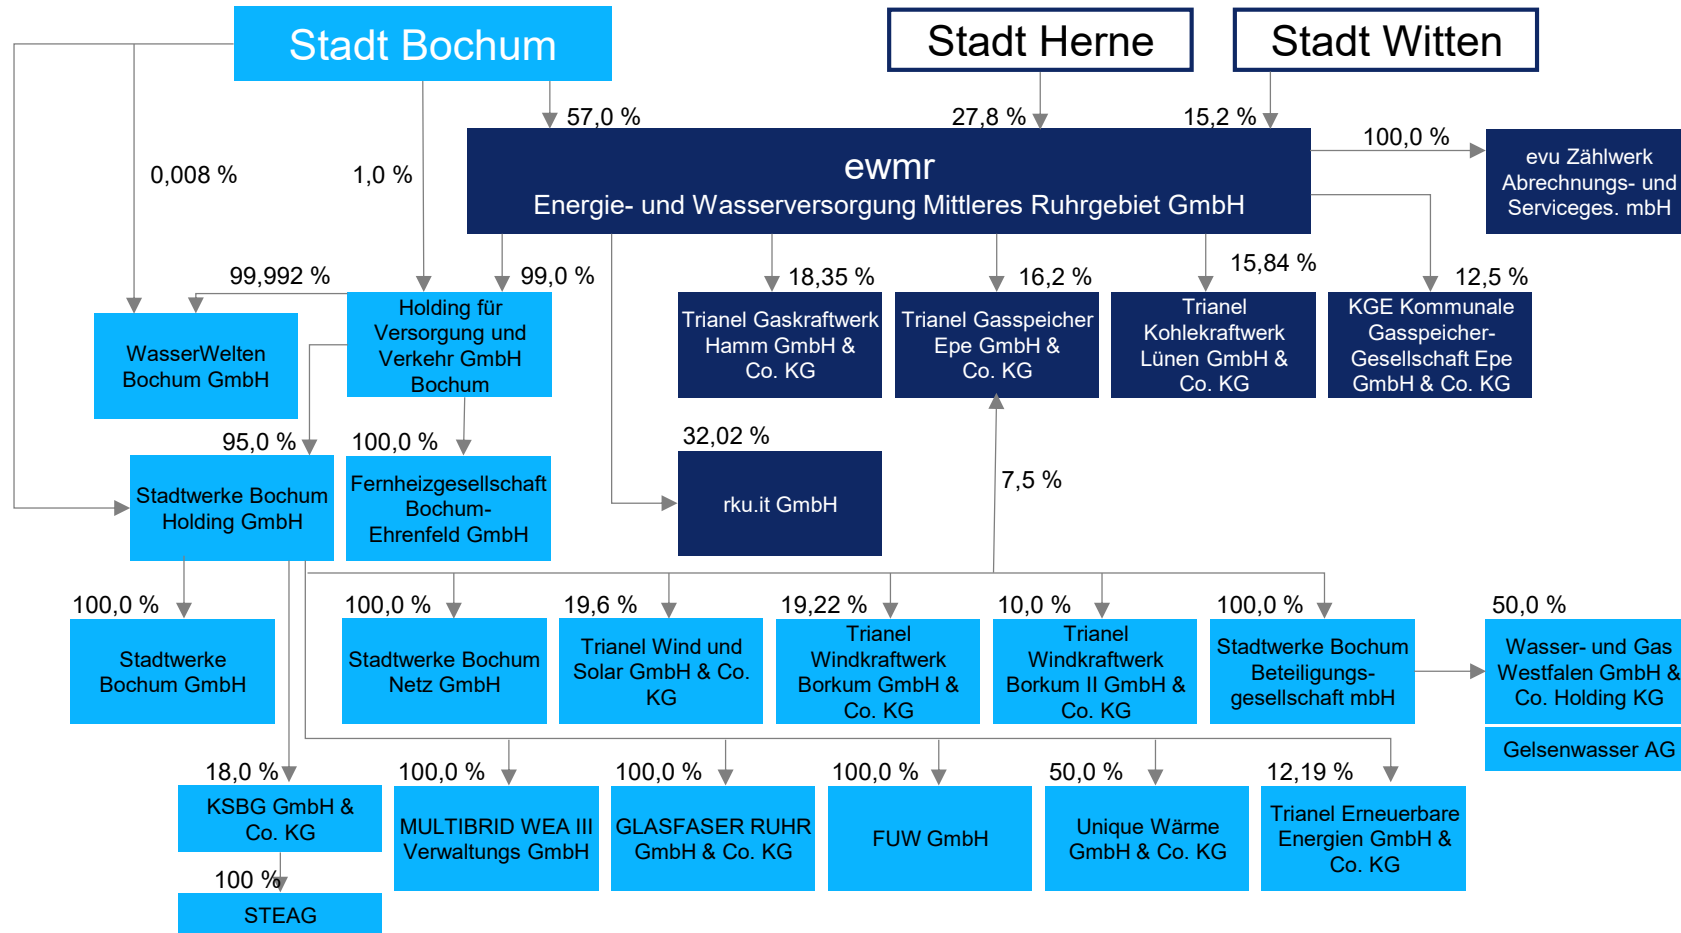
Stadt Bochum

Stadt Herne

Stadt Witten

57,0 %

27,8 %

15,2 %

0,008 %

1,0 %

ewmr
Energie- und Wasserversorgung Mittleres Ruhrgebiet GmbH

100,0 %

evu Zählwerk Abrechnungs- und Serviceges. mbH

99,992 %

99,0 %

18,35 %

16,2 %

15,84 %

12,5 %

WasserWelten Bochum GmbH

Holding für Versorgung und Verkehr GmbH Bochum

Trianel Gaskraftwerk Hamm GmbH & Co. KG

Trianel Gasspeicher Epe GmbH & Co. KG

Trianel Kohlekraftwerk Lünen GmbH & Co. KG

KGE Kommunale Gasspeicher-Gesellschaft Epe GmbH & Co. KG

95,0 %

100,0 %

32,02 %

Stadtwerke Bochum Holding GmbH

Fernheizgesellschaft Bochum-Ehrenfeld GmbH

rku.it GmbH

7,5 %

100,0 %

100,0 %

19,6 %

19,22 %

10,0 %

100,0 %

50,0 %

Stadtwerke Bochum GmbH

Stadtwerke Bochum Netz GmbH

Trianel Wind und Solar GmbH & Co. KG

Trianel Windkraftwerk Borkum GmbH & Co. KG

Trianel Windkraftwerk Borkum II GmbH & Co. KG

Stadtwerke Bochum Beteiligungs-gesellschaft mbH

Wasser- und Gas Westfalen GmbH & Co. Holding KG

Gelsenwasser AG

18,0 %

100,0 %

100,0 %

100,0 %

50,0 %

12,19 %

KSBG GmbH & Co. KG

MULTIBRID WEA III Verwaltungs GmbH

GLASFASER RUHR GmbH & Co. KG

FUW GmbH

Unique Wärme GmbH & Co. KG

Trianel Erneuerbare Energien GmbH & Co. KG

100 %

STEAG